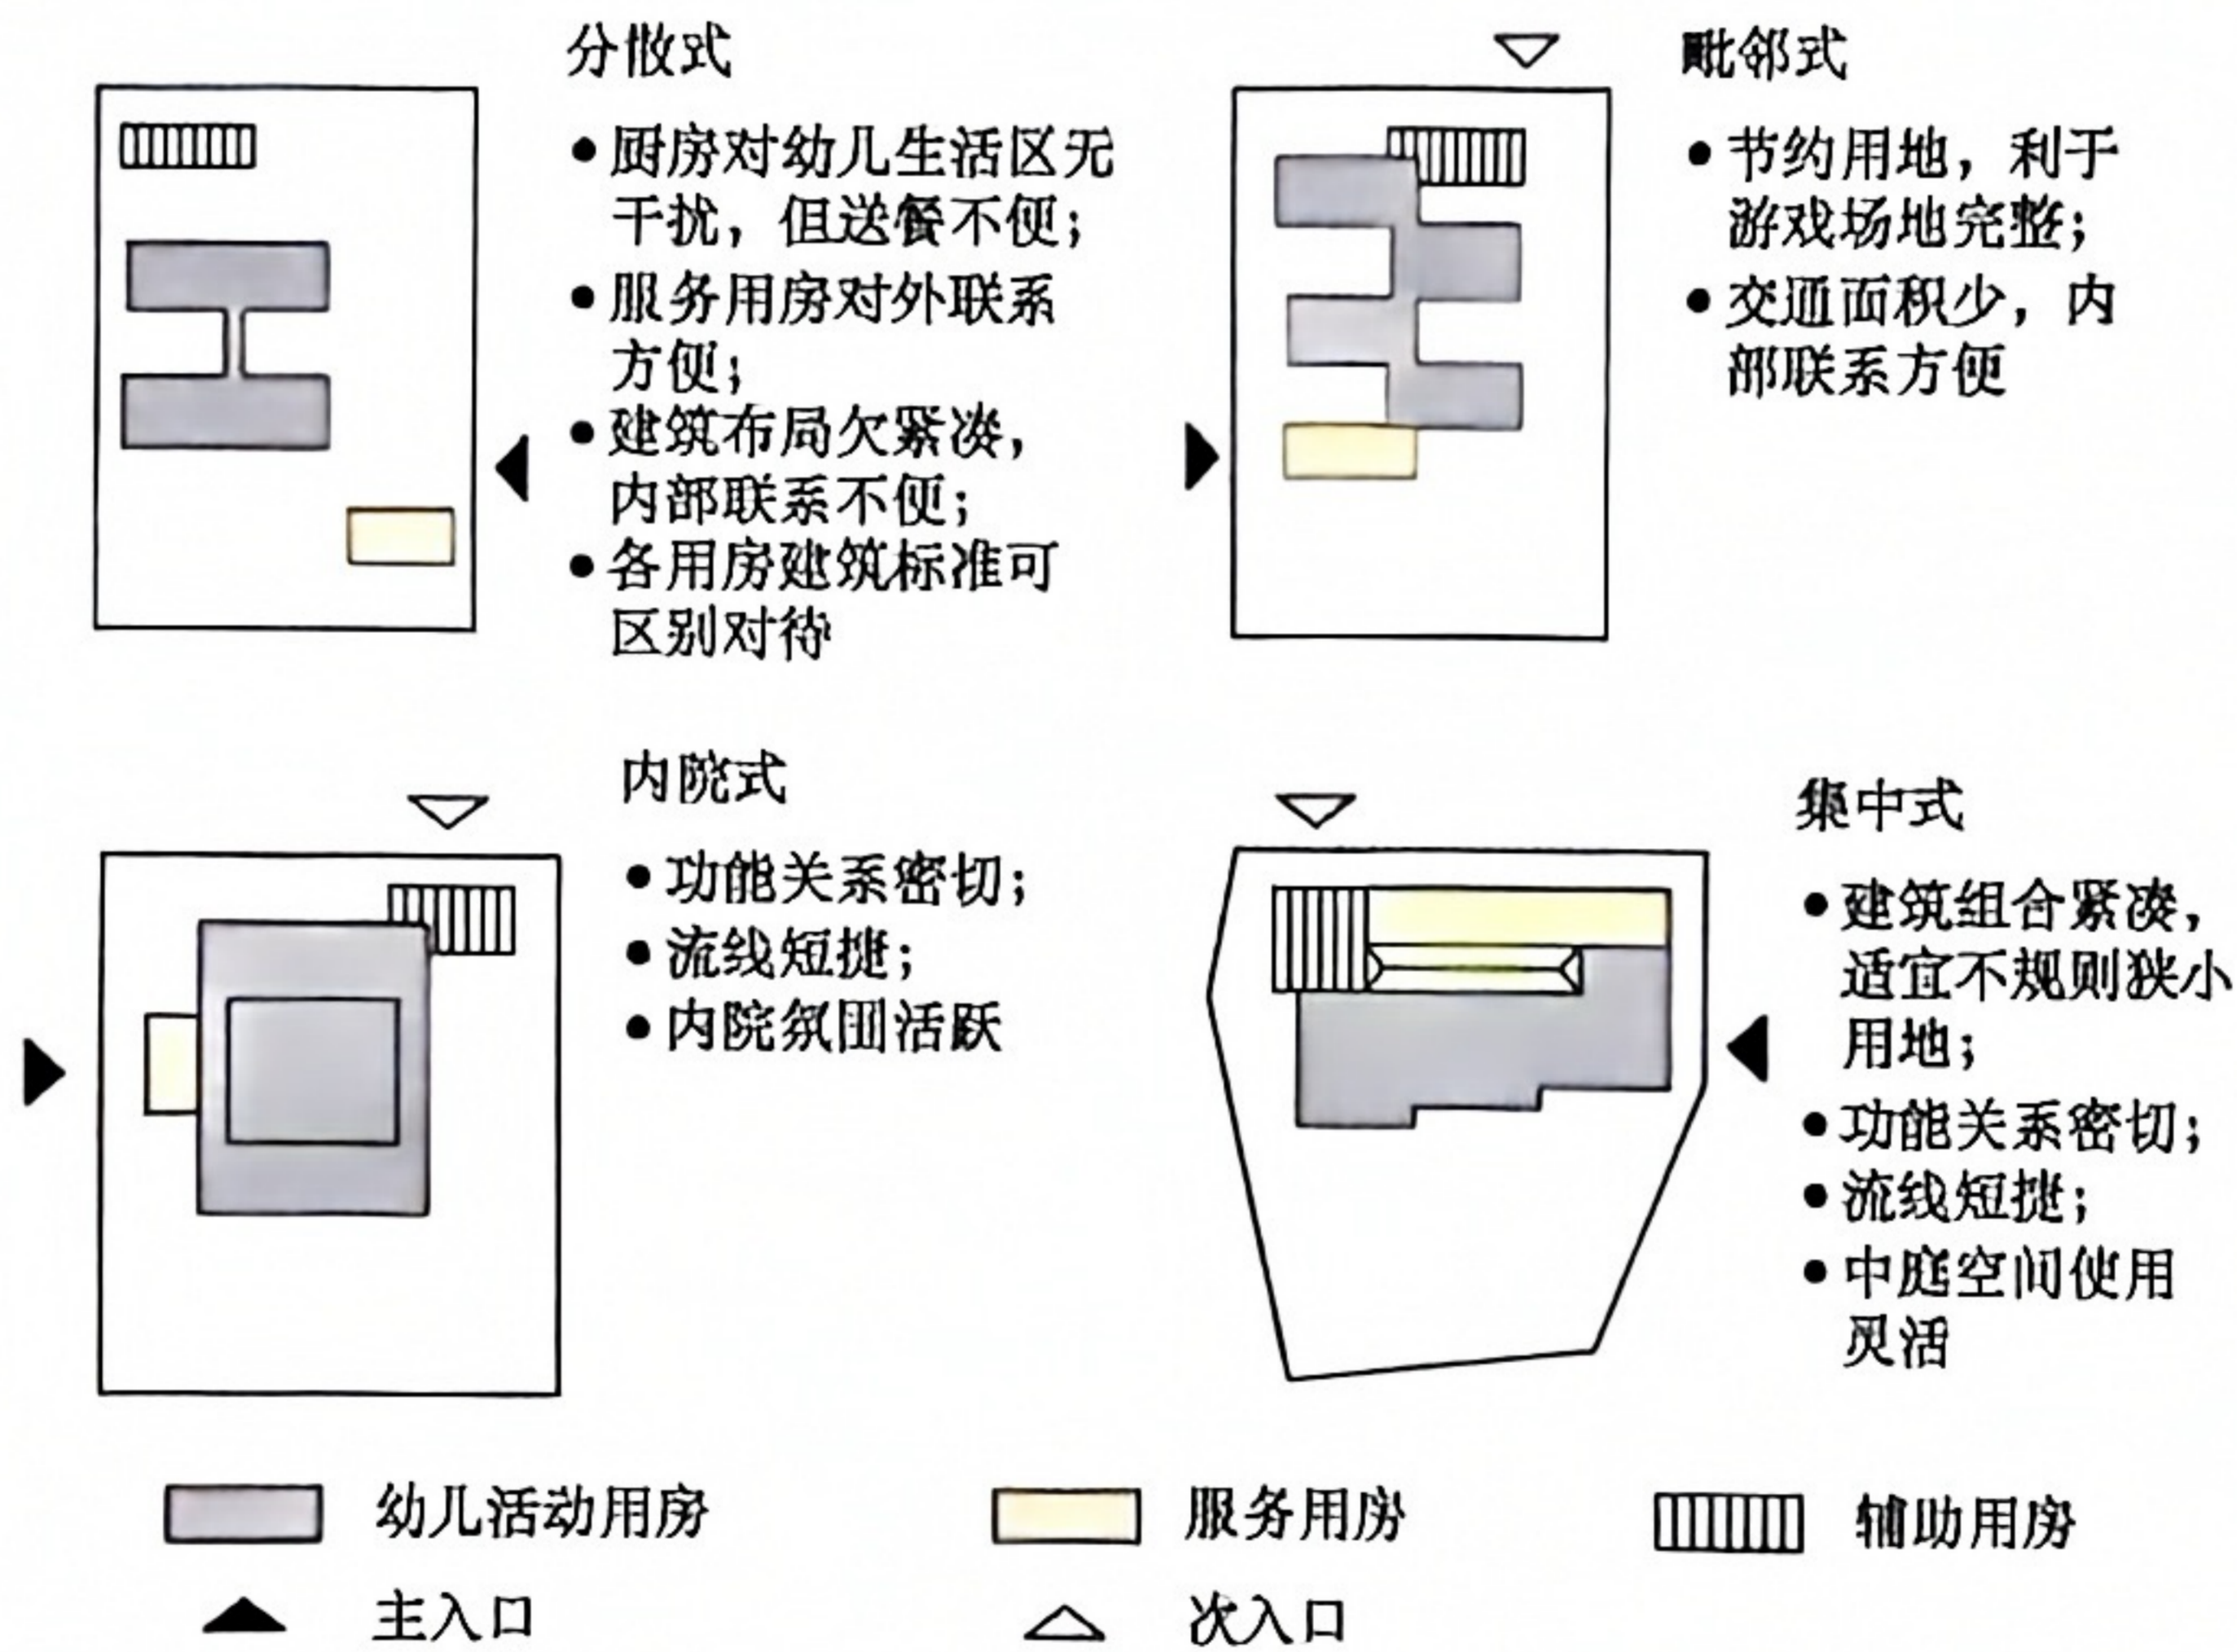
分散式

• 厨房对幼儿生活区无干扰，但送餐不便；
• 服务用房对外联系方便；
• 建筑布局欠紧凑，内部联系不便；
• 各用房建筑标准可区别对待

毗邻式

• 节约用地，利于游戏场地完整；
• 交通面积少，内部联系方便

内院式

• 功能关系密切；
• 流线短捷；
• 内院氛围活跃

集中式

• 建筑组合紧凑，适宜不规则狭小用地；
• 功能关系密切；
• 流线短捷；
• 中庭空间使用灵活

幼儿活动用房　服务用房　辅助用房
主入口　次入口